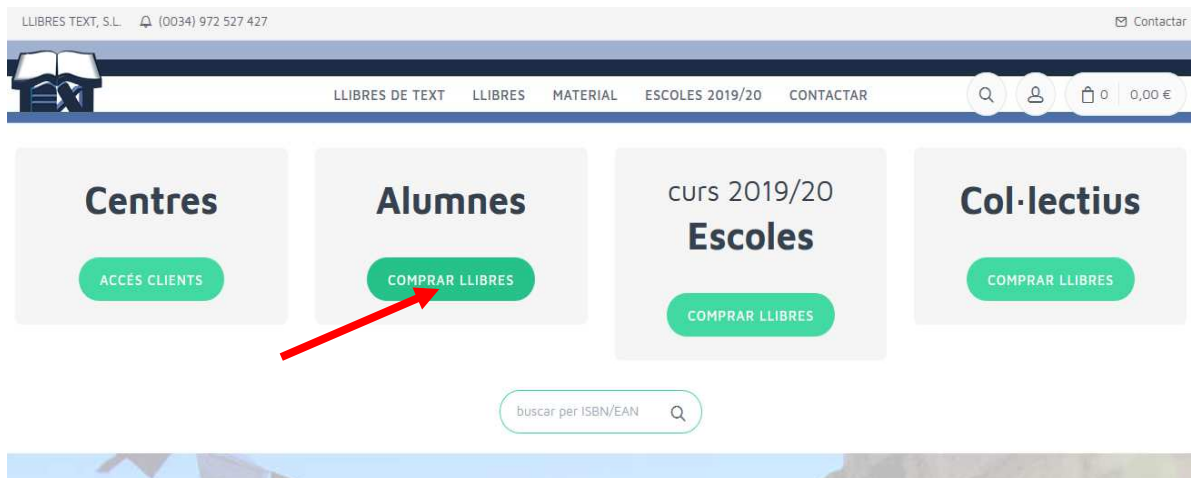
LLIBRES TEXT, S.L. (0034) 972 527 427

Contactar

TEXT

LLIBRES DE TEXT LLIBRES MATERIAL ESCOLES 2019/20 CONTACTAR

0 0,00 €

Centres

ACCÉS CLIENTS

Alumnes

COMPRAR LLIBRES

curs 2019/20

Escoles

COMPRAR LLIBRES

Col·lectius

COMPRAR LLIBRES

buscar per ISBN/EAN